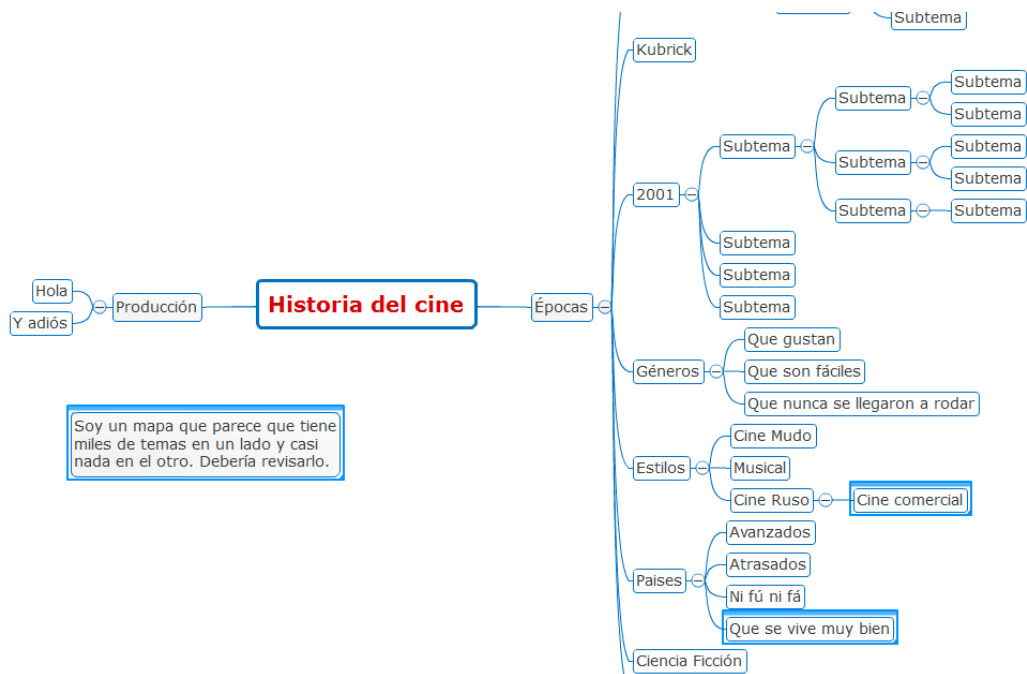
Subtema

Kubrick

2001

Subtema

Subtema

Subtema

Subtema

Subtema

Subtema

Subtema

Subtema

Subtema

Subtema

Subtema

Hola

Y adiós

Producción

Historia del cine

Épocas

Géneros

Que gustan

Que son fáciles

Que nunca se llegaron a rodar

Soy un mapa que parece que tiene miles de temas en un lado y casi nada en el otro. Debería revisarlo.

Estilos

Cine Mudo

Musical

Cine Ruso

Cine comercial

Paises

Avanzados

Atrasados

Ni fú ni fá

Que se vive muy bien

Ciencia Ficción